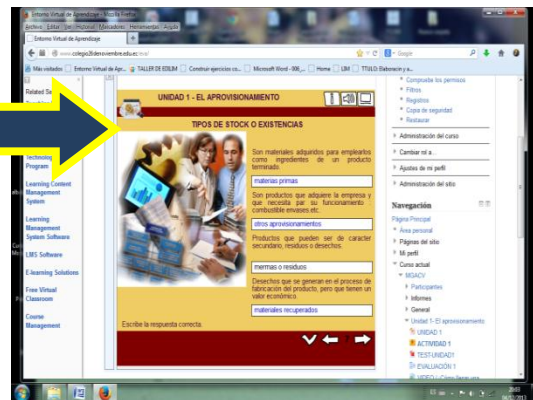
Entorno Virtual de Aprendizaje - Mozilla Firefox
Archivo Editar Ver Historial Marcadores Herramientas Ayuda
Entorno Virtual de Aprendizaje
www.colegio28deoviembre.edu.ec/eva/
Google
Más visitados Entorno Virtual de Apr... TALLER DE EDILIM Construir ejercicios co... Microsoft Word - 006_... Home LIM TTULO Elaboracion y a...

Related Se

Technology Program

Learning Content Management System

Learning Management System Software

LMS Software

E-learning Solutions

Free Virtual Classroom

Course Management

UNIDAD 1 - EL APROVISIONAMIENTO

TIPOS DE STOCK O EXISTENCIAS

Son materiales adquiridos para emplearlos como ingredientes de un producto terminado.

materias primas

Son productos que adquiere la empresa y que necesita par su funcionamiento combustible envases etc.

otros aprovisionamientos

Productos que pueden ser de caracter secundario, residuos o desechos.

mermas o residuos

Desechos que se generan en el proceso de fabricación del producto, pero que tienen un valor económico.

materiales recuperados

Escribe la respuesta correcta.

Componer los permisos
Filtros
Registros
Copia de seguridad
Restaurar

Administración del curso

Cambiar rol a...

Ajustes de mi perfil

Administración del sitio

Navegación

Página Principal
Área personal
Páginas del sitio
Mi perfil
Curso actual
MGACV
Participantes
Informes
General
Unidad 1- El aprovisionamiento
UNIDAD 1
ACTIVIDAD 1
TEST-UNIDAD1
EVALUACIÓN 1
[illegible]

20:01
04/12/2013